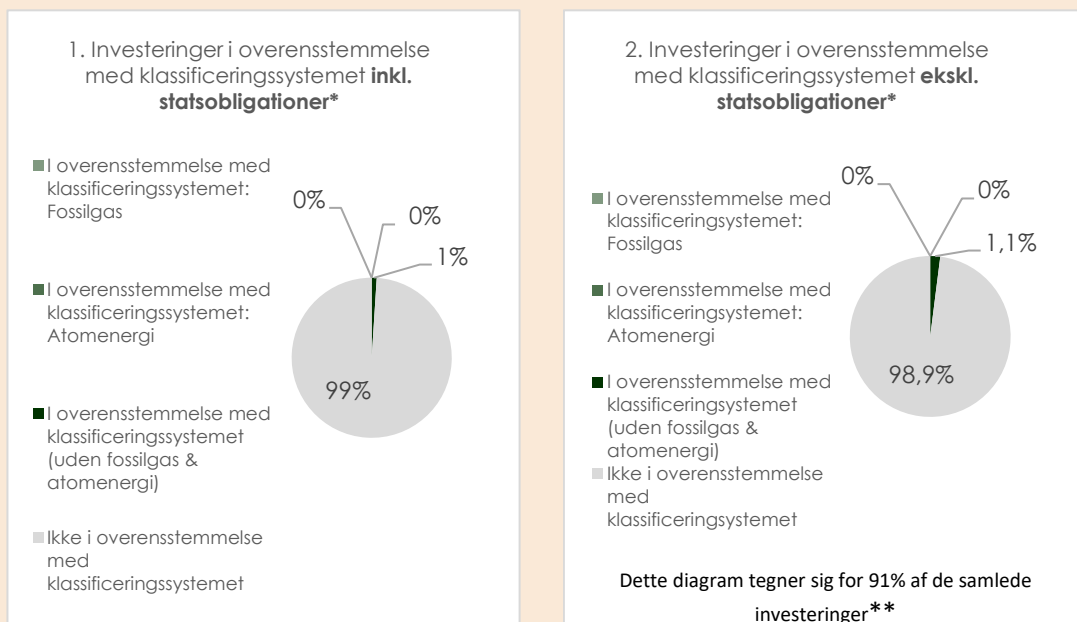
1. Investeringer i overensstemmelse med klassificeringssystemet **inkl. statsobligationer***

I overensstemmelse med klassificeringssystemet: Fossilgas

I overensstemmelse med klassificeringssystemet: Atomenergi

I overensstemmelse med klassificeringssystemet (uden fossilgas & atomenergi)

Ikke i overensstemmelse med klassificeringssystemet

0%

0%

1%

99%

2. Investeringer i overensstemmelse med klassificeringssystemet **ekskl. statsobligationer***

I overensstemmelse med klassificeringssystemet: Fossilgas

I overensstemmelse med klassificeringssystemet: Atomenergi

I overensstemmelse med klassificeringssystemet (uden fossilgas & atomenergi)

Ikke i overensstemmelse med klassificeringssystemet

0%

0%

1,1%

98,9%

Dette diagram tegner sig for 91% af de samlede investeringer**